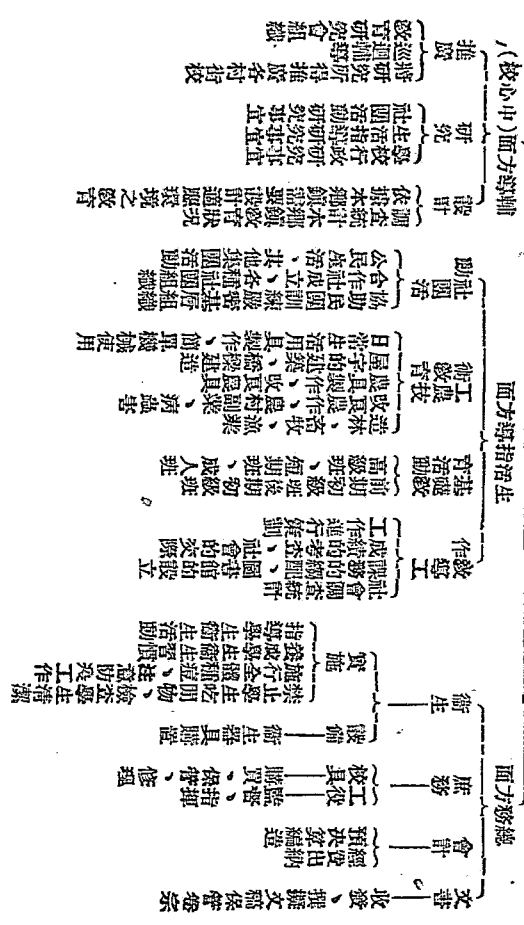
總務方面
文書：收發、擬稿、保管、卷宗
會計：預算、經費收出、決算
庶務：校具、工役、購買、保管、指揮、修理
衛生：設備：衛生器具、購置
實施：指導實施衛生、禁止學生吃零食、學生生病隨時、衛生習慣、注意防疫、檢查工作、物品清潔

生活指導方面
勞作：工藝勞作、指導社會工作、調查研究、合作的實際工作、舉行參觀、訂立社團
教育：補習教育、成人班、婦女班、初級班、高級班
工藝教育：日用品的製造、生產原料、衣服、用具、竹器、編織、紙作、藤工、耕作、播種、畜牧、收割、漁業、造林

社團組織：協助民眾成立社團、指導各種組織、合作社、農會、婦女會、青年團、消防組

輔導方面（中心校）
設計：調查全鄉教育情況、擬定全鄉教育計劃、輔導各校、實施計劃
研究：組織研究會、研究各種問題、辦理函授、進修、講習
推進：推進各項工作、督導研究、推動各校合作、組織推進